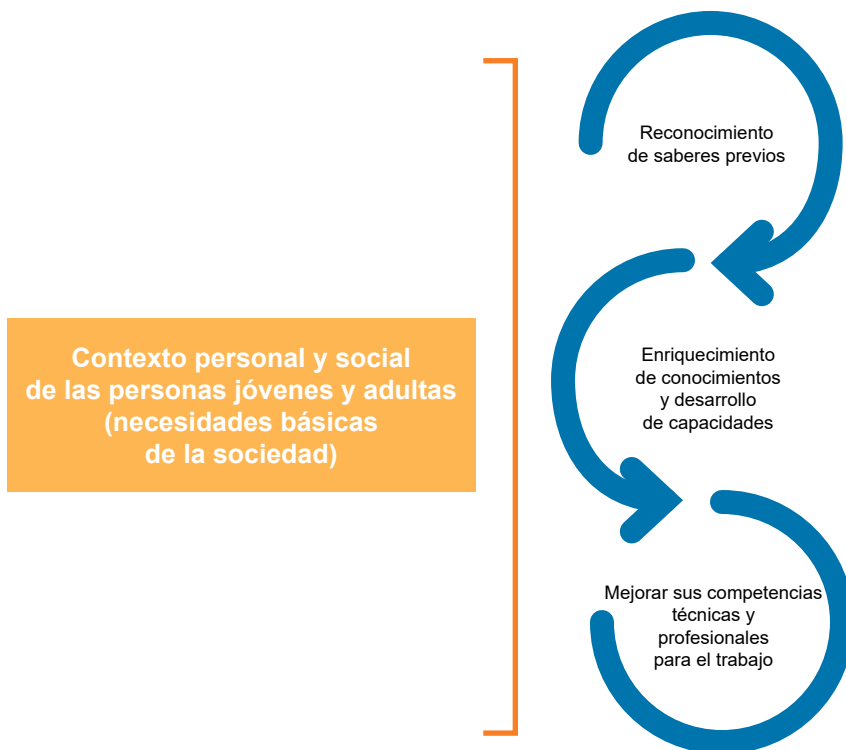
Contexto personal y social de las personas jóvenes y adultas (necesidades básicas de la sociedad)

Reconocimiento de saberes previos

Enriquecimiento de conocimientos y desarrollo de capacidades

Mejorar sus competencias técnicas y profesionales para el trabajo